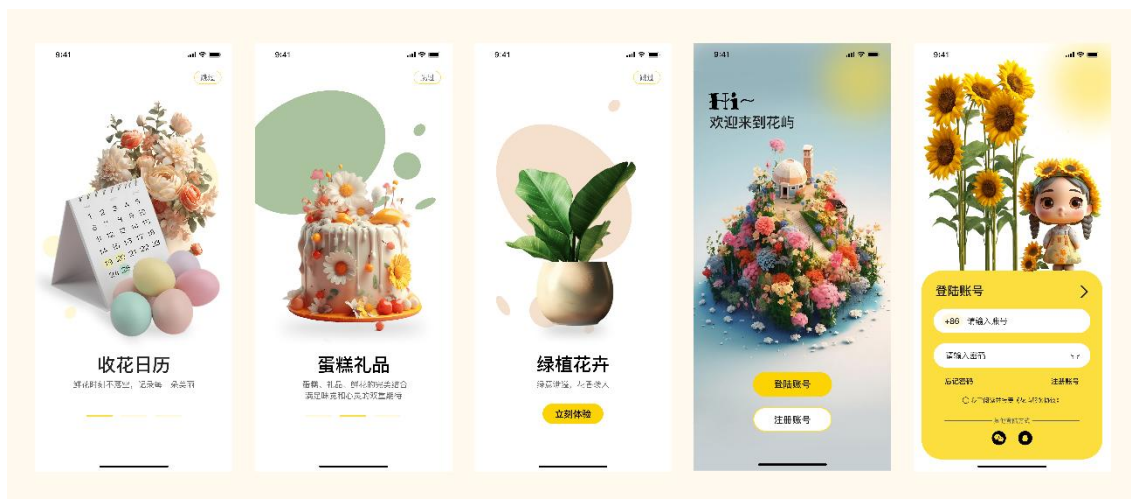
9:41

跳过

收花日历

鲜花时刻不落空，记录每一朵美好

9:41

跳过

蛋糕礼品

蛋糕、礼品、鲜花的完美结合
满足味觉和心灵的双重期待

9:41

跳过

绿植花卉

绿意盎然，心旷神怡

立刻体验

9:41

Hi~
欢迎来到花屿

登陆账号

注册账号

9:41

登陆账号

+86 请输入账号

请输入密码

忘记密码

注册账号

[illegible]

其他登录方式